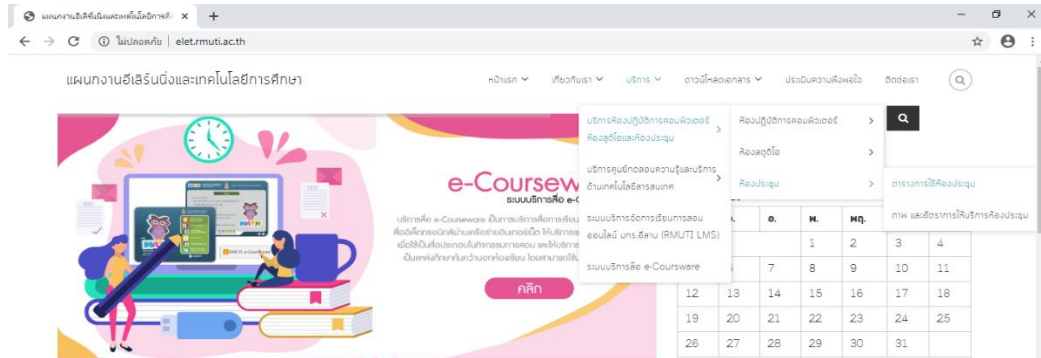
แผนกงานอีเลิร์นนิ่งและเทคโนโลยีการศึ ×  +

ไม่ปลอดภัย | elet.rmuti.ac.th

แผนกงานอีเลิร์นนิ่งและเทคโนโลยีการศึกษา

หน้าแรก ⌄  เกี่ยวกับเรา ⌄  บริการ ⌄  ดาวน์โหลดเอกสาร ⌄  ประเมินความพึงพอใจ  ติดต่อเรา

บริการห้องปฏิบัติการคอมพิวเตอร์ ห้องสตูดิโอและห้องประชุม
บริการศูนย์ทดสอบความรู้และบริการด้านเทคโนโลยีสารสนเทศ
ระบบบริหารจัดการเรียนการสอนออนไลน์ มทร.อีสาน (RMUTI LMS)
ระบบบริการสื่อ e-Courseware

ห้องปฏิบัติการคอมพิวเตอร์
ห้องสตูดิโอ
ห้องประชุม

ตารางการใช้ห้องประชุม
ภาพ และอัตราการให้บริการห้องประชุม

e-Coursew
ระบบบริการสื่อ e-C

บริการสื่อ e-Courseware เป็นการบริการสื่อการเรียน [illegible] เพื่อให้นักศึกษาสามารถเข้าถึงบทเรียนผ่านเครือข่ายอินเทอร์เน็ต ได้บริการ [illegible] เพื่อใช้เป็นเครื่องมือในการเรียนการสอน และให้บริการ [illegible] เป็นแหล่งศึกษาค้นคว้านอกห้องเรียน โดยสามารถใช้ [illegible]

คลิก

| | อ. | พ. | พฤ. | | |
|---|---|---|---|---|---|
| | | 1 | 2 | 3 | 4 |
| | 7 | 8 | 9 | 10 | 11 |
| 12 | 13 | 14 | 15 | 16 | 17 | 18 |
| 19 | 20 | 21 | 22 | 23 | 24 | 25 |
| 26 | 27 | 28 | 29 | 30 | 31 | |